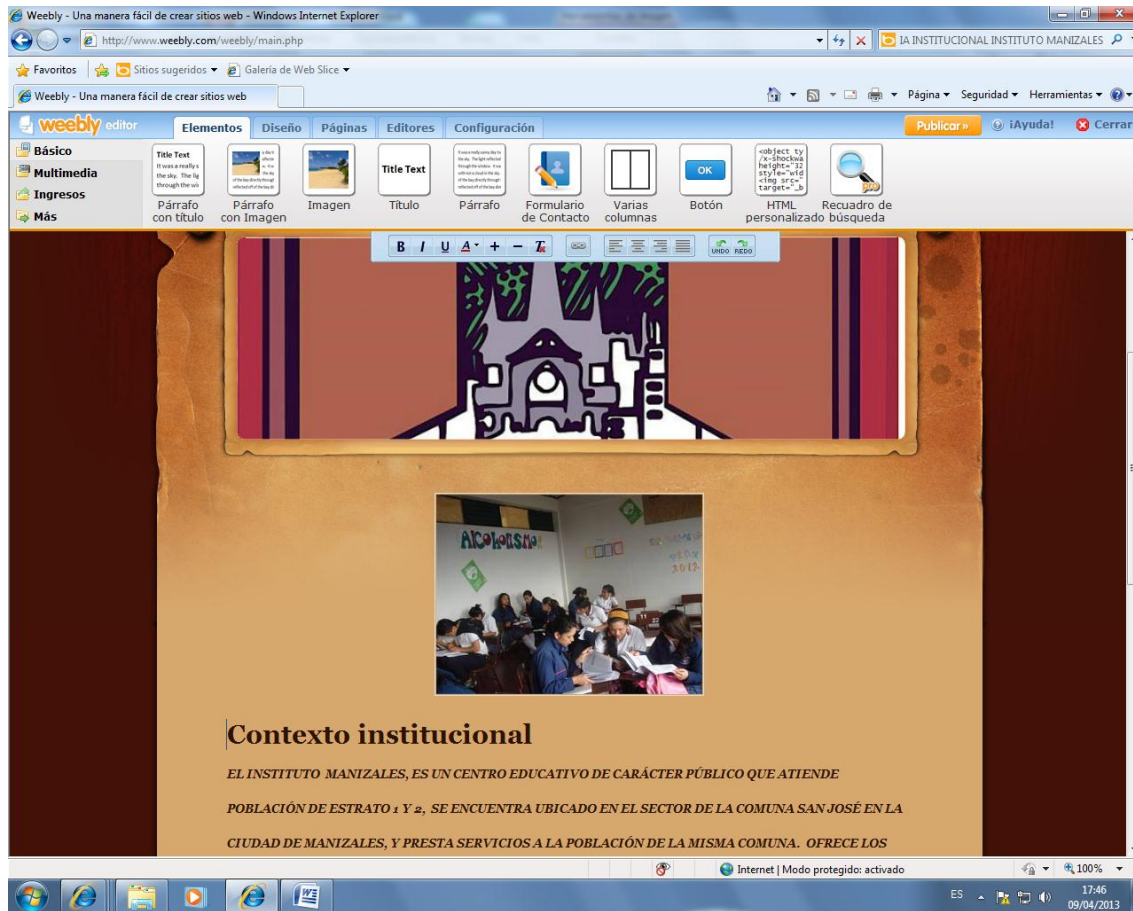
Weebly - Una manera fácil de crear sitios web - Windows Internet Explorer

http://www.weebly.com/weebly/main.php

IA INSTITUCIONAL INSTITUTO MANIZALES

Favoritos | Sitios sugeridos ▾ Galería de Web Slice ▾

Weebly - Una manera fácil de crear sitios web

Página ▾ Seguridad ▾ Herramientas ▾

weebly editor | Elementos | Diseño | Páginas | Editores | Configuración

Publicar » | ¡Ayuda! | Cerrar

Básico
Multimedia
Ingresos
Más

Title Text It was a really s the sky. The lig through the wi
Párrafo con título
Párrafo con Imagen
Imagen
Title Text
Título
Párrafo
Formulario de Contacto
Varias columnas
OK
Botón
<object ty /x-shockwa height="32 style="wid <img src=" target="_b
HTML personalizado
Recuadro de búsqueda

B I U A + — UNDO REDO

ALCOHOLISMO

Contexto institucional

EL INSTITUTO MANIZALES, ES UN CENTRO EDUCATIVO DE CARÁCTER PÚBLICO QUE ATIENDE POBLACIÓN DE ESTRATO 1 Y 2, SE ENCUENTRA UBICADO EN EL SECTOR DE LA COMUNA SAN JOSÉ EN LA CIUDAD DE MANIZALES, Y PRESTA SERVICIOS A LA POBLACIÓN DE LA MISMA COMUNA. OFRECE LOS

Internet | Modo protegido: activado

100%

ES

17:46
09/04/2013